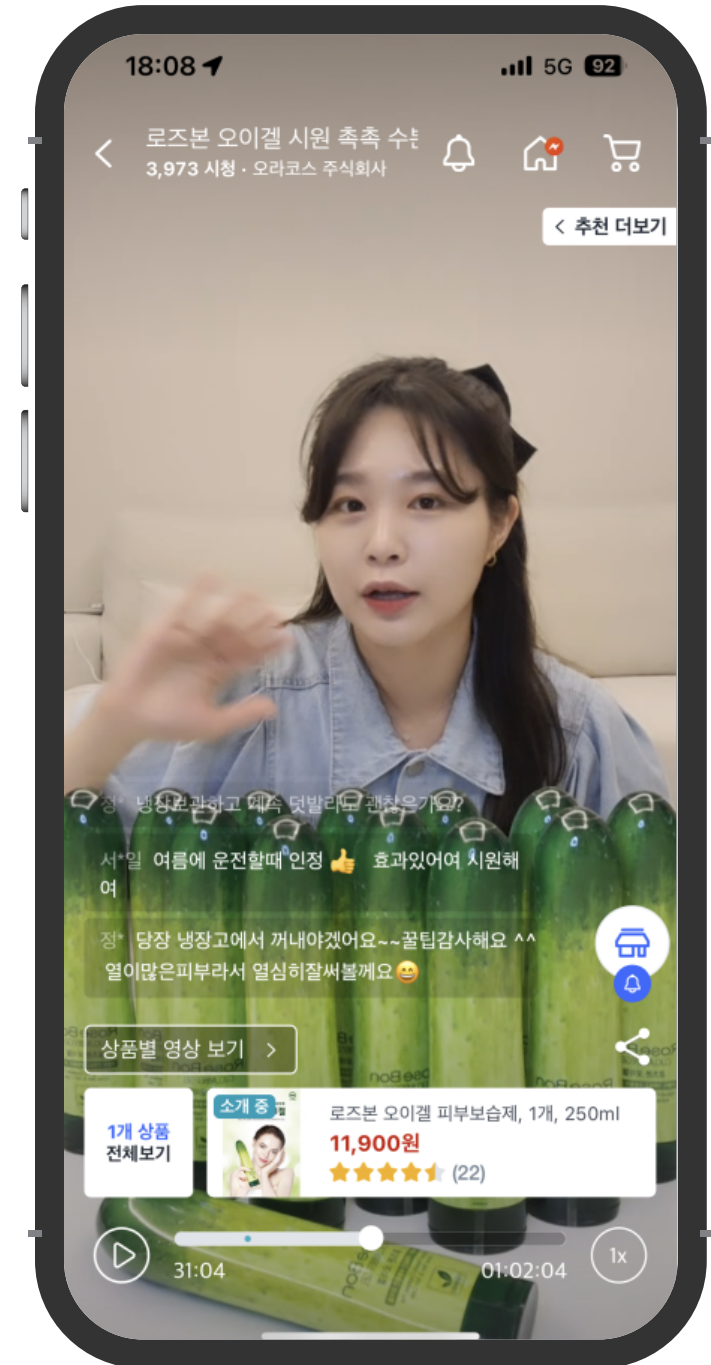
18:08
5G 92

로즈본 오이겔 시원 촉촉 수분
3,973 시청 · 오라코스 주식회사

< 추천 더보기

정* 냉장보관하고 계속 덧발라도 괜찮은가요??

서*일 여름에 운전할때 인정 👍 효과있어여 시원해여

정* 당장 냉장고에서 꺼내야겠어요~~꿀팁감사해요 ^^ 열이많은피부라서 열심히잘써볼께요😄

상품별 영상 보기 >

1개 상품 전체보기

소개 중
로즈본 오이겔 피부보습제, 1개, 250ml
11,900원
(22)

31:04
01:02:04
1x